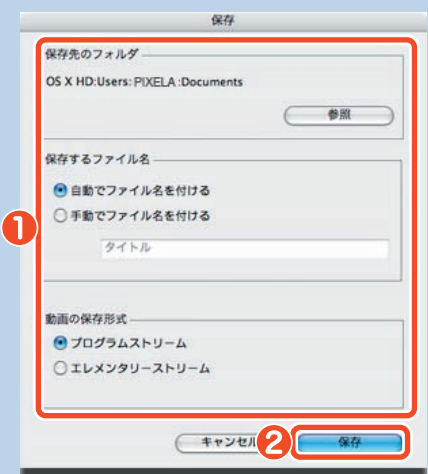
保存

保存先のフォルダ

OS X HD:Users: PIXELA :Documents

参照

保存するファイル名

自動でファイル名を付ける

手動でファイル名を付ける

タイトル

動画の保存形式

プログラムストリーム

エレメンタリーストリーム

1

キャンセル

2

保存